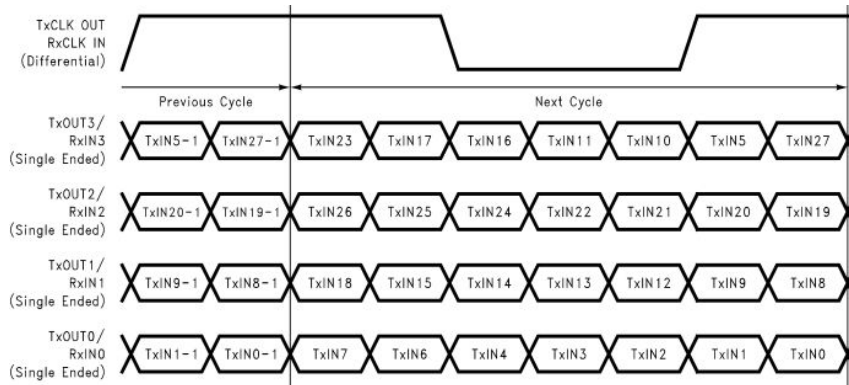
TxCLK OUT
RxCLK IN
(Differential)

Previous Cycle

Next Cycle

TxOUT3/
RxIN3
(Single Ended)

TxIN5-1 TxIN27-1 TxIN23 TxIN17 TxIN16 TxIN11 TxIN10 TxIN5 TxIN27

TxOUT2/
RxIN2
(Single Ended)

TxIN20-1 TxIN19-1 TxIN26 TxIN25 TxIN24 TxIN22 TxIN21 TxIN20 TxIN19

TxOUT1/
RxIN1
(Single Ended)

TxIN9-1 TxIN8-1 TxIN18 TxIN15 TxIN14 TxIN13 TxIN12 TxIN9 TxIN8

TxOUT0/
RxIN0
(Single Ended)

TxIN1-1 TxIN0-1 TxIN7 TxIN6 TxIN4 TxIN3 TxIN2 TxIN1 TxIN0